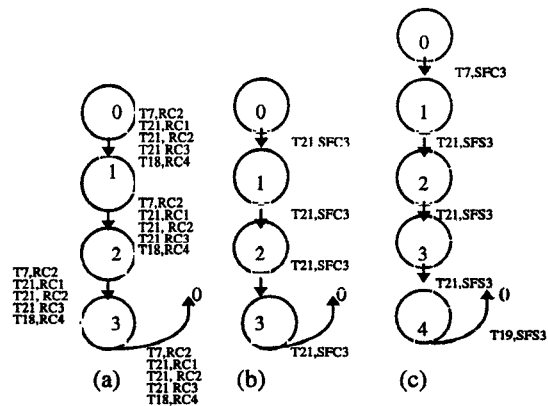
0
T7,RC2
T21,RC1
T21, RC2
T21 RC3
T18,RC4
1
T7,RC2
T21,RC1
T21, RC2
T21 RC3
T18,RC4
2
T7,RC2
T21,RC1
T21, RC2
T21 RC3
T18,RC4
3
0
T7,RC2
T21,RC1
T21, RC2
T21 RC3
T18,RC4
(a)

0
T21 SFC3
1
T21,SFC3
2
T21,SFC3
3
0
T21,SFC3
(b)

0
T7,SFC3
1
T21,SFS3
2
T21,SFS3
3
T21,SFS3
4
0
T19,SFS3
(c)